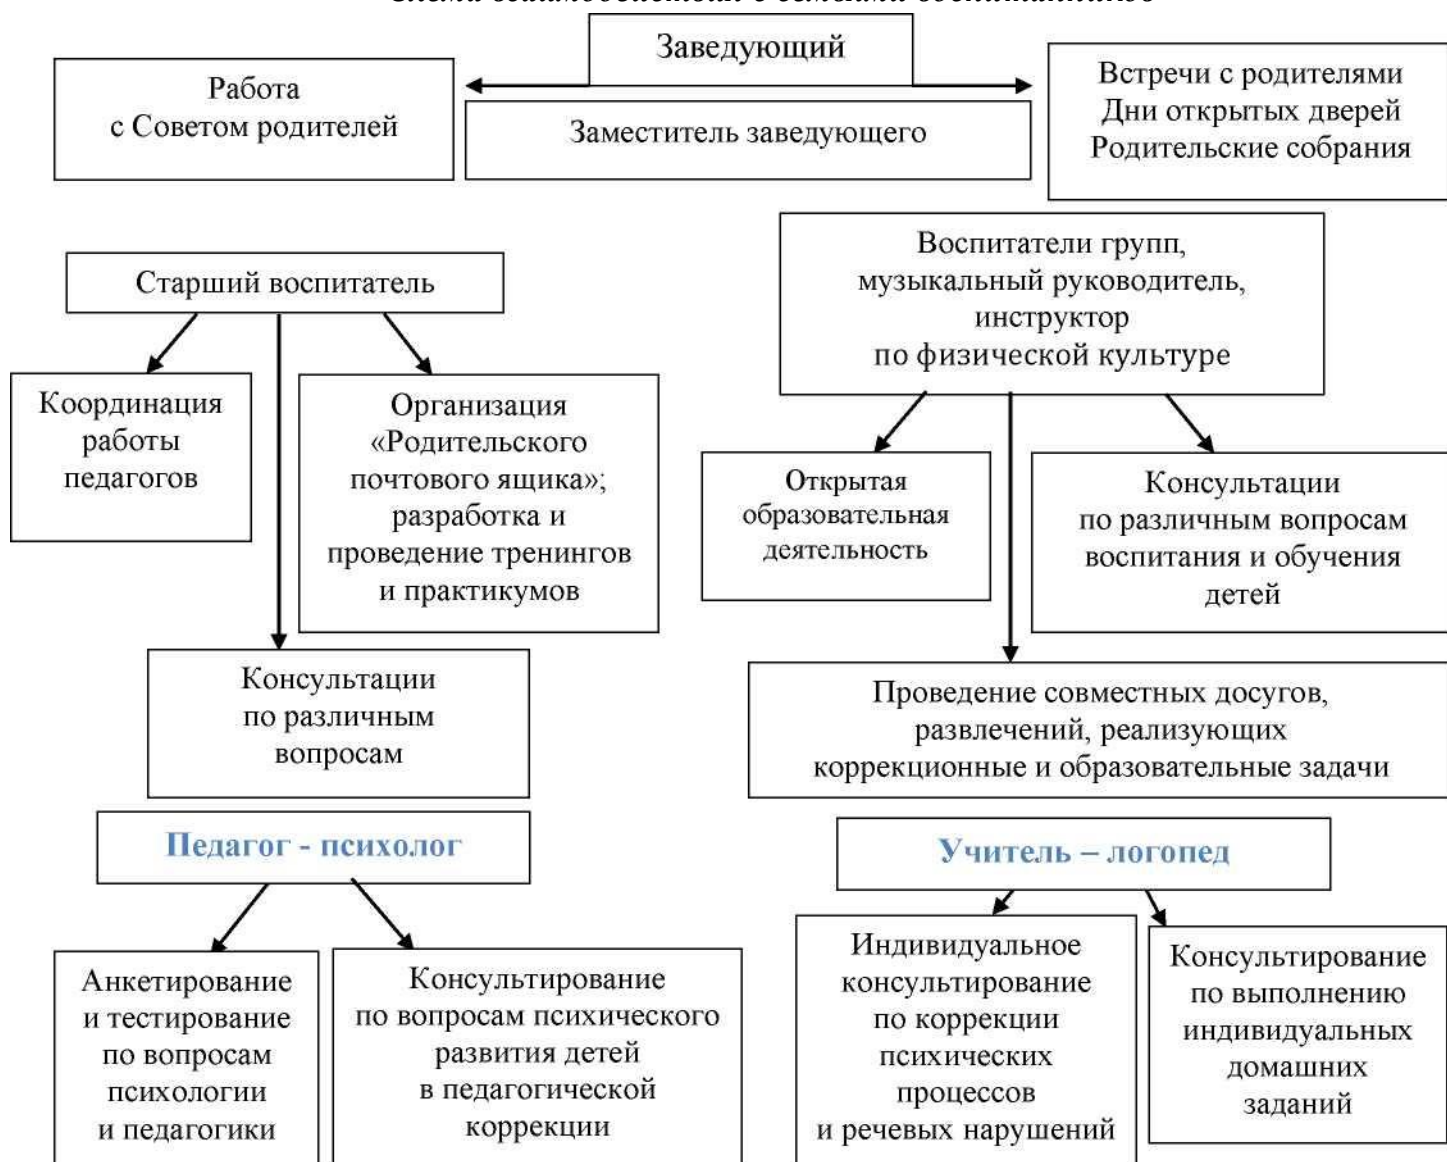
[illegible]

Заведующий

Работа с Советом родителей

Заместитель заведующего

Встречи с родителями
Дни открытых дверей
Родительские собрания

Старший воспитатель

Координация работы педагогов

Организация «Родительского почтового ящика»; разработка и проведение тренингов и практикумов

Консультации по различным вопросам

Воспитатели групп, музыкальный руководитель, инструктор по физической культуре

Открытая образовательная деятельность

Консультации по различным вопросам воспитания и обучения детей

Проведение совместных досугов, развлечений, реализующих коррекционные и образовательные задачи

Педагог - психолог

Анкетирование и тестирование по вопросам психологии и педагогики

Консультирование по вопросам психического развития детей в педагогической коррекции

Учитель – логопед

Индивидуальное консультирование по коррекции психических процессов и речевых нарушений

Консультирование по выполнению индивидуальных домашних заданий